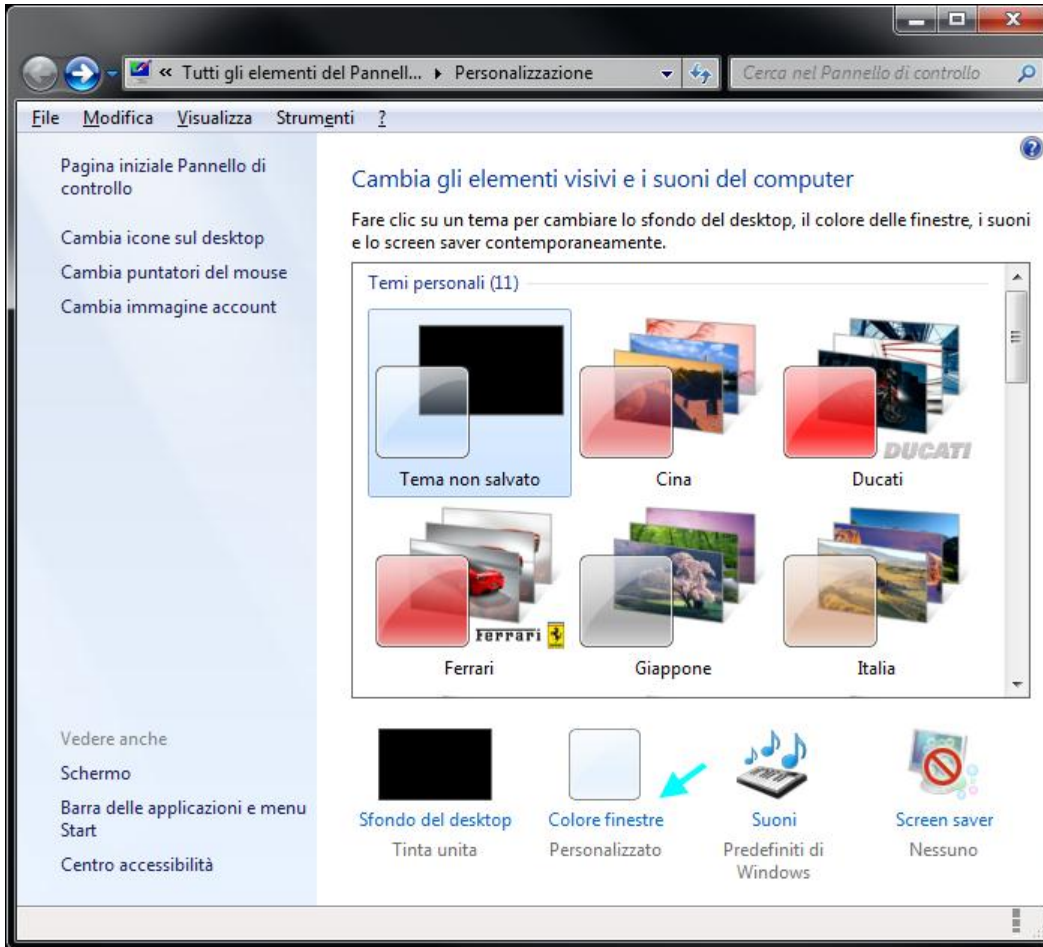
« Tutti gli elementi del Pannell... ▸ Personalizzazione

Cerca nel Pannello di controllo

File Modifica Visualizza Strumenti ?

Pagina iniziale Pannello di controllo

Cambia icone sul desktop

Cambia puntatori del mouse

Cambia immagine account

Cambia gli elementi visivi e i suoni del computer

Fare clic su un tema per cambiare lo sfondo del desktop, il colore delle finestre, i suoni e lo screen saver contemporaneamente.

Temi personali (11)

Tema non salvato

Cina

DUCATI

Ducati

Ferrari

Ferrari

Giappone

Italia

Vedere anche

Schermo

Barra delle applicazioni e menu Start

Centro accessibilità

Sfondo del desktop
Tinta unita

Colore finestre
Personalizzato

Suoni
Predefiniti di Windows

Screen saver
Nessuno